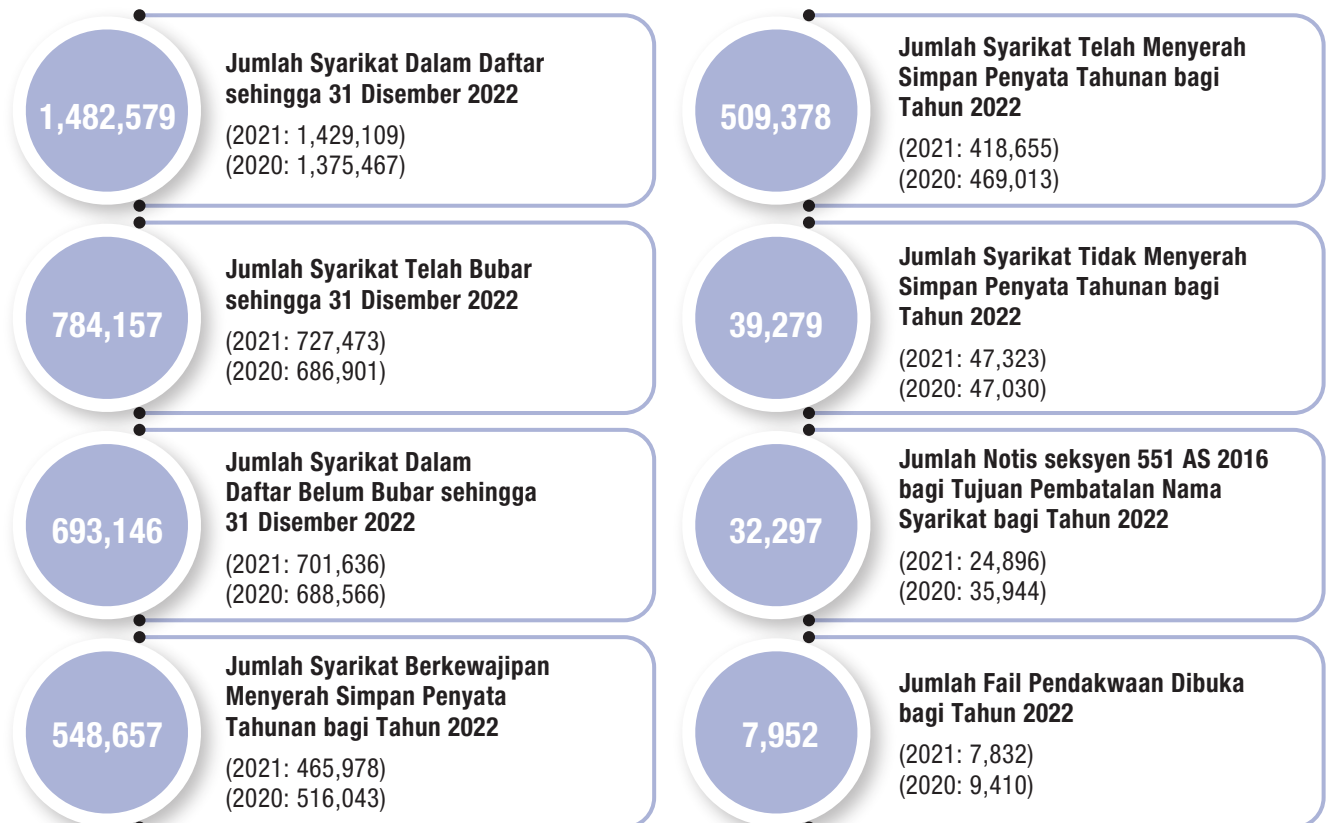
1,482,579

Jumlah Syarikat Dalam Daftar sehingga 31 Disember 2022

(2021: 1,429,109)
(2020: 1,375,467)

784,157

Jumlah Syarikat Telah Bubar sehingga 31 Disember 2022

(2021: 727,473)
(2020: 686,901)

693,146

Jumlah Syarikat Dalam Daftar Belum Bubar sehingga 31 Disember 2022

(2021: 701,636)
(2020: 688,566)

548,657

Jumlah Syarikat Berkewajipan Menyerah Simpan Penyata Tahunan bagi Tahun 2022

(2021: 465,978)
(2020: 516,043)

509,378

Jumlah Syarikat Telah Menyerah Simpan Penyata Tahunan bagi Tahun 2022

(2021: 418,655)
(2020: 469,013)

39,279

Jumlah Syarikat Tidak Menyerah Simpan Penyata Tahunan bagi Tahun 2022

(2021: 47,323)
(2020: 47,030)

32,297

Jumlah Notis seksyen 551 AS 2016 bagi Tujuan Pembatalan Nama Syarikat bagi Tahun 2022

(2021: 24,896)
(2020: 35,944)

7,952

Jumlah Fail Pendakwaan Dibuka bagi Tahun 2022

(2021: 7,832)
(2020: 9,410)